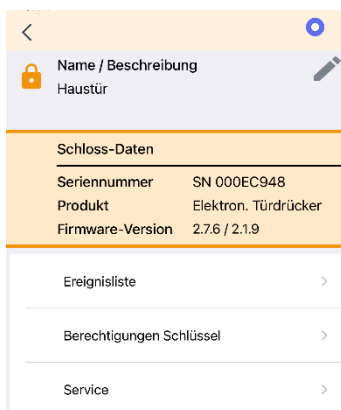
Name / Beschreibung
Haustür

Schloss-Daten

| Seriennummer | SN 000EC948 |
|---|---|
| Produkt | Elektron. Türdrücker |
| Firmware-Version | 2.7.6 / 2.1.9 |

Ereignisliste

Berechtigungen Schlüssel

Service